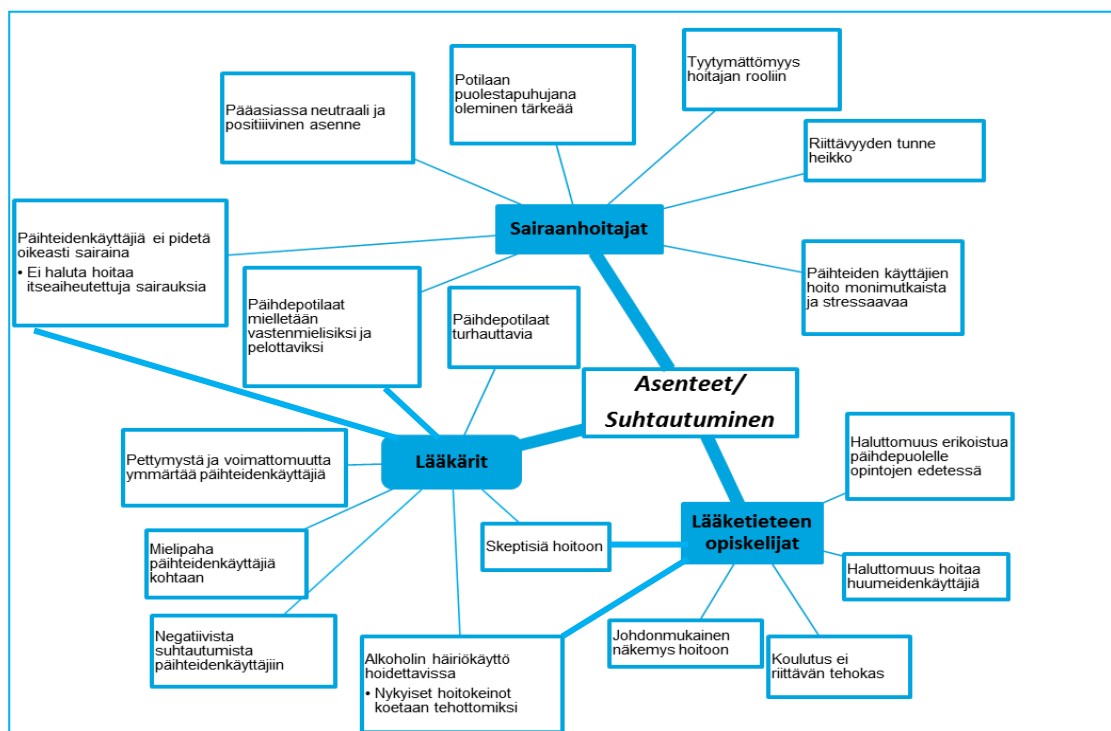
Potilaan puolestapuhujana oleminen tärkeää

Tyytymättömyys hoitajan rooliin

Pääasiassa neutraali ja positiivinen asenne

Riittävyyden tunne heikko

Sairaanhoitajat

Päihteidenkäyttäjiä ei pidetä oikeasti sairaina
• Ei haluta hoitaa itseaiheutettuja sairauksia

Päihteiden käyttäjien hoito monimutkaista ja stressaavaa

Päihdepotilaat mielletään vastenmielisiksi ja pelottaviksi

Päihdepotilaat turhauttavia

Asenteet/ Suhtautuminen

Haluttomuus erikoistua päihdepuolelle opintojen edetessä

Pettymystä ja voimattomuutta ymmärtää päihteidenkäyttäjiä

Lääkärit

Lääketieteen opiskelijat

Skeptisiä hoitoon

Mielipaha päihteidenkäyttäjiä kohtaan

Haluttomuus hoitaa huumeidenkäyttäjiä

Negatiivista suhtautumista päihteidenkäyttäjiin

Alkoholin häiriökäyttö hoidettavissa
• Nykyiset hoitokeinot koetaan tehottomiksi

Johdonmukainen näkemys hoitoon

Koulutus ei riittävän tehokas